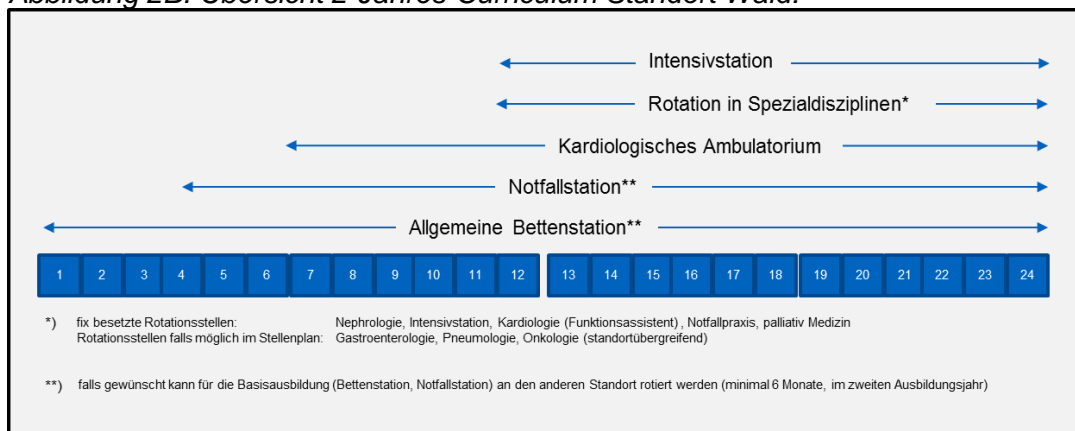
Abbildung 2B: Übersicht 2-Jahres-Curriculum Standort Wald:

Intensivstation

Rotation in Spezialdisziplinen*

Kardiologisches Ambulatorium

Notfallstation**

Allgemeine Bettenstation**

1 2 3 4 5 6 7 8 9 10 11 12 13 14 15 16 17 18 19 20 21 22 23 24

*) fix besetzte Rotationsstellen: Nephrologie, Intensivstation, Kardiologie (Funktionsassistent), Notfallpraxis, palliativ Medizin
Rotationsstellen falls möglich im Stellenplan: Gastroenterologie, Pneumologie, Onkologie (standortübergreifend)

**) falls gewünscht kann für die Basisausbildung (Bettenstation, Notfallstation) an den anderen Standort rotiert werden (minimal 6 Monate, im zweiten Ausbildungsjahr)